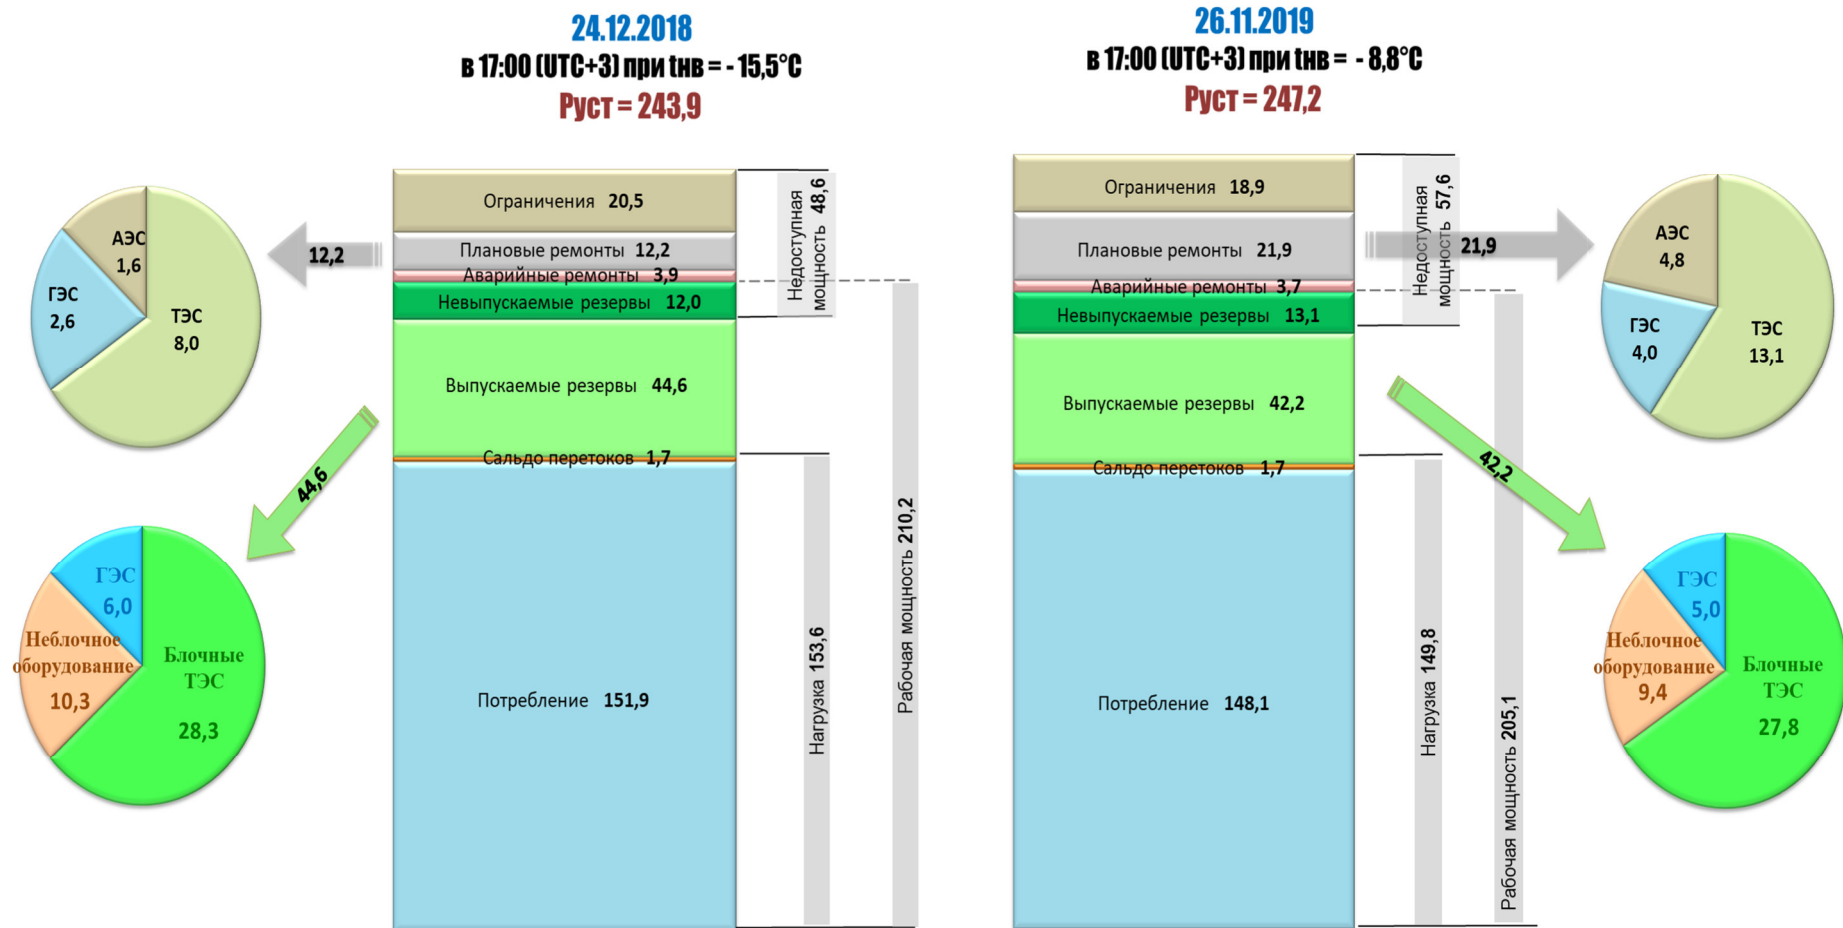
24.12.2018
в 17:00 (UTC+3) при tнв = - 15,5°С
Руст = 243,9

Ограничения 20,5
Плановые ремонты 12,2
Аварийные ремонты 3,9
Невыпускаемые резервы 12,0
Выпускаемые резервы 44,6
Сальдо перетоков 1,7
Потребление 151,9

Недоступная мощность 48,6
Нагрузка 153,6
Рабочая мощность 210,2

12,2
АЭС 1,6
ГЭС 2,6
ТЭС 8,0

44,6
ГЭС 6,0
Неблочное оборудование 10,3
Блочные ТЭС 28,3

26.11.2019
в 17:00 (UTC+3) при tнв = - 8,8°С
Руст = 247,2

Ограничения 18,9
Плановые ремонты 21,9
Аварийные ремонты 3,7
Невыпускаемые резервы 13,1
Выпускаемые резервы 42,2
Сальдо перетоков 1,7
Потребление 148,1

Недоступная мощность 57,6
Нагрузка 149,8
Рабочая мощность 205,1

21,9
АЭС 4,8
ГЭС 4,0
ТЭС 13,1

42,2
ГЭС 5,0
Неблочное оборудование 9,4
Блочные ТЭС 27,8